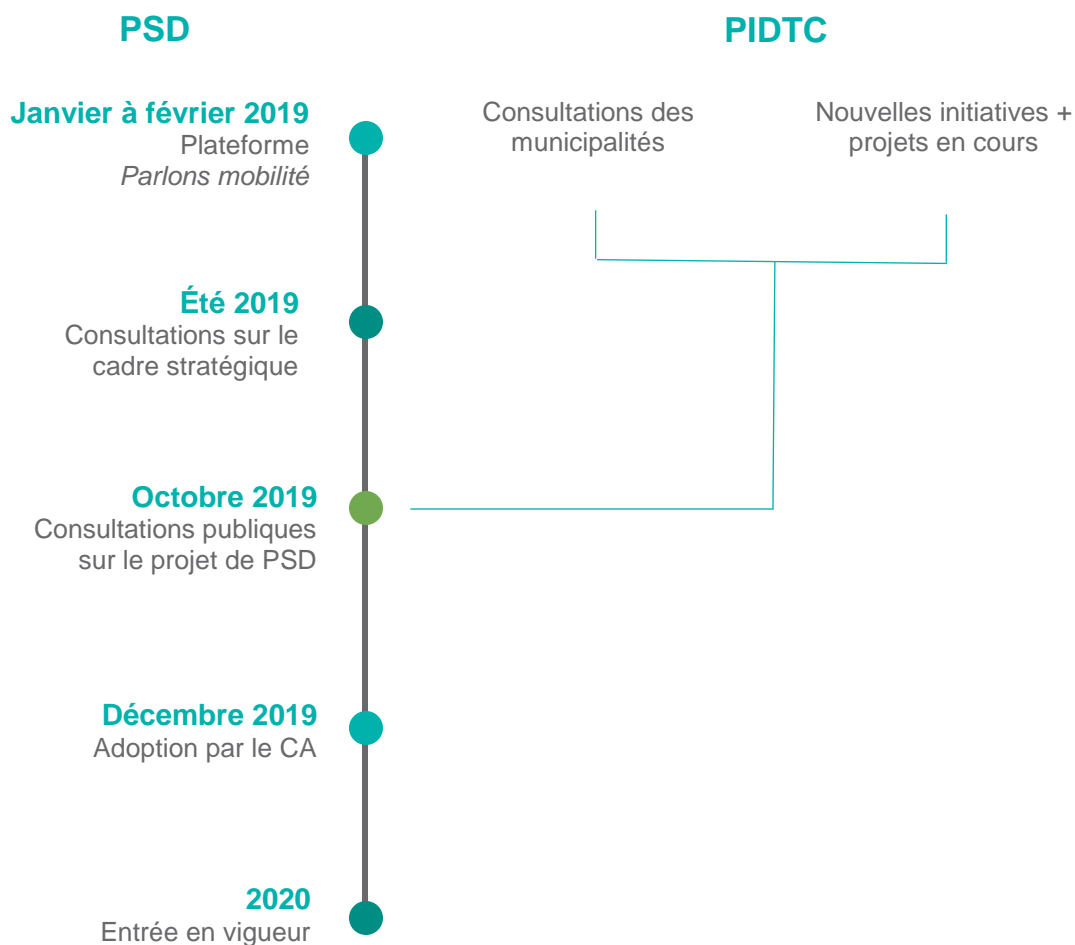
PSD

PIDTC

**Janvier à février 2019**
Plateforme
*Parlons mobilité*

Consultations des municipalités

Nouvelles initiatives + projets en cours

**Été 2019**
Consultations sur le cadre stratégique

**Octobre 2019**
Consultations publiques sur le projet de PSD

**Décembre 2019**
Adoption par le CA

**2020**
Entrée en vigueur